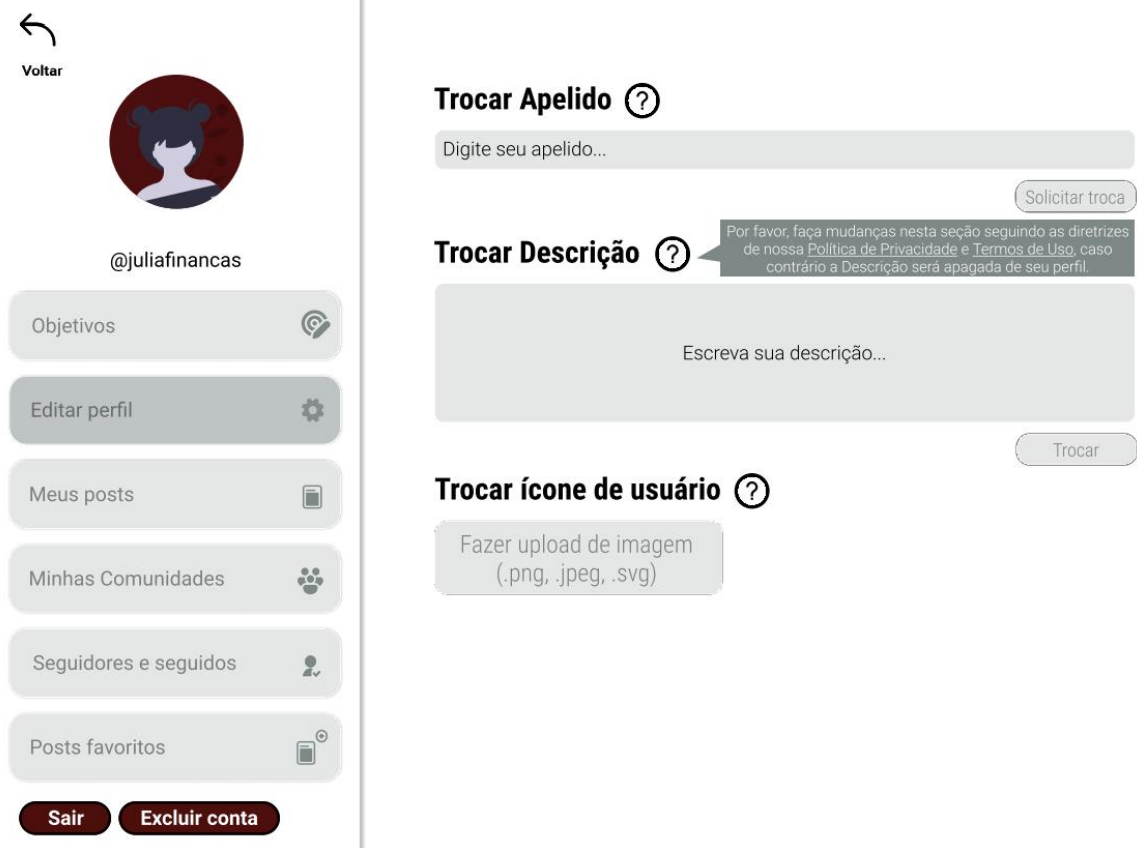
Voltar

@juliafinancas

Objetivos

Editar perfil

Meus posts

Minhas Comunidades

Seguidores e seguidos

Posts favoritos

Sair

Excluir conta

Trocar Apelido ?

Digite seu apelido...

Solicitar troca

Trocar Descrição ?

Por favor, faça mudanças nesta seção seguindo as diretrizes de nossa Política de Privacidade e Termos de Uso, caso contrário a Descrição será apagada de seu perfil.

Escreva sua descrição...

Trocar

Trocar ícone de usuário ?

Fazer upload de imagem (.png, .jpeg, .svg)